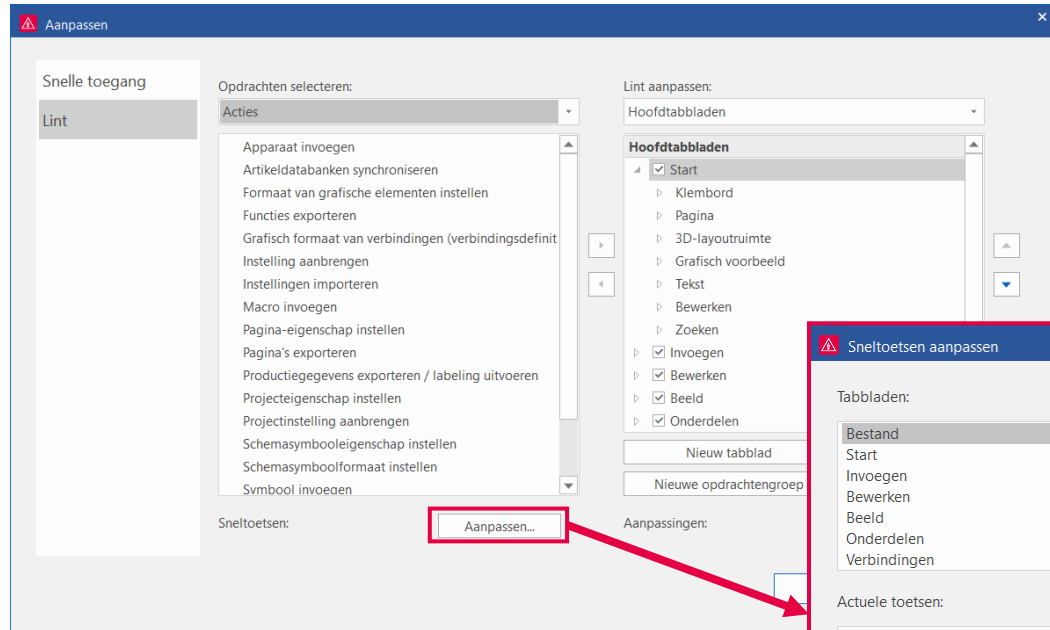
Aanpassen

Snelle toegang
Lint

Opdrachten selecteren:
Acties

Apparaat invoegen
Artikeldatabanken synchroniseren
Formaat van grafische elementen instellen
Functies exporteren
Grafisch formaat van verbindingen (verbindingsdefinit
Instelling aanbrengen
Instellingen importeren
Macro invoegen
Pagina-eigenschap instellen
Pagina's exporteren
Productiegegevens exporteren / labeling uitvoeren
Projecteigenschap instellen
Projectinstelling aanbrengen
Schemasymbooleigenschap instellen
Schemasymboolformaat instellen
Symbool invoegen

Sneltoetsen:
Aanpassen...

Lint aanpassen:
Hoofdtabbladen

Hoofdtabbladen
Start
Klembord
Pagina
3D-layoutruimte
Grafisch voorbeeld
Tekst
Bewerken
Zoeken
Invoegen
Bewerken
Beeld
Onderdelen

Nieuw tabblad
Nieuwe opdrachtengroep

Aanpassingen:

Sneltoetsen aanpassen

Tabbladen:
Bestand
Start
Invoegen
Bewerken
Beeld
Onderdelen
Verbindingen

Actuele toetsen: